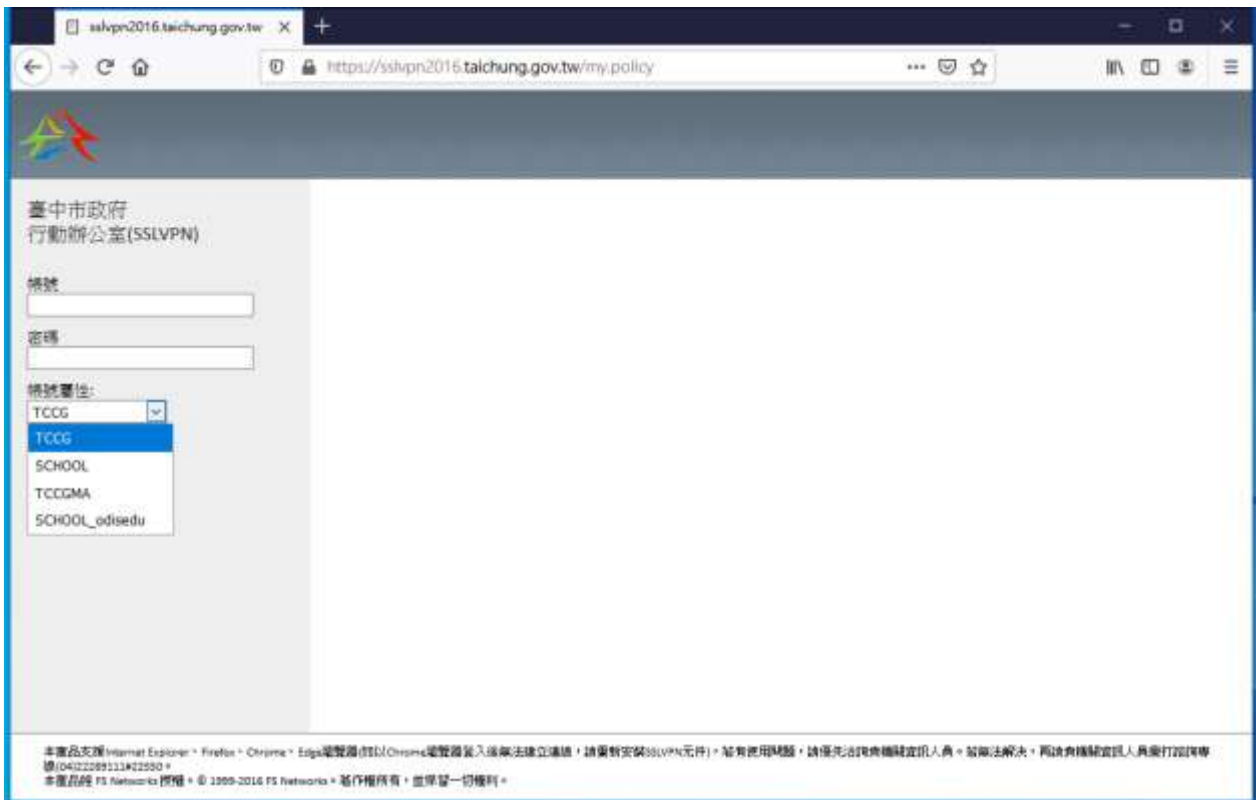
sslvpn2016.taichung.gov.tw

https://sslvpn2016.taichung.gov.tw/my.policy

臺中市政府
行動辦公室(SSLVPN)

帳號

密碼

帳號屬性:

TCCG

TCCG
SCHOOL
TCCGMA
SCHOOL_odisedu

本產品支援Internet Explorer、Firefox、Chrome、Edge瀏覽器(但以Chrome瀏覽器登入後無法建立連線，請重新安裝SSLVPN元件)。如有使用問題，請優先洽詢貴機關資訊人員。如無法解決，再請貴機關資訊人員撥打諮詢專線(04)22289111#22550。
本產品經 F5 Networks 授權。© 1999-2016 F5 Networks。著作權所有，並保留一切權利。